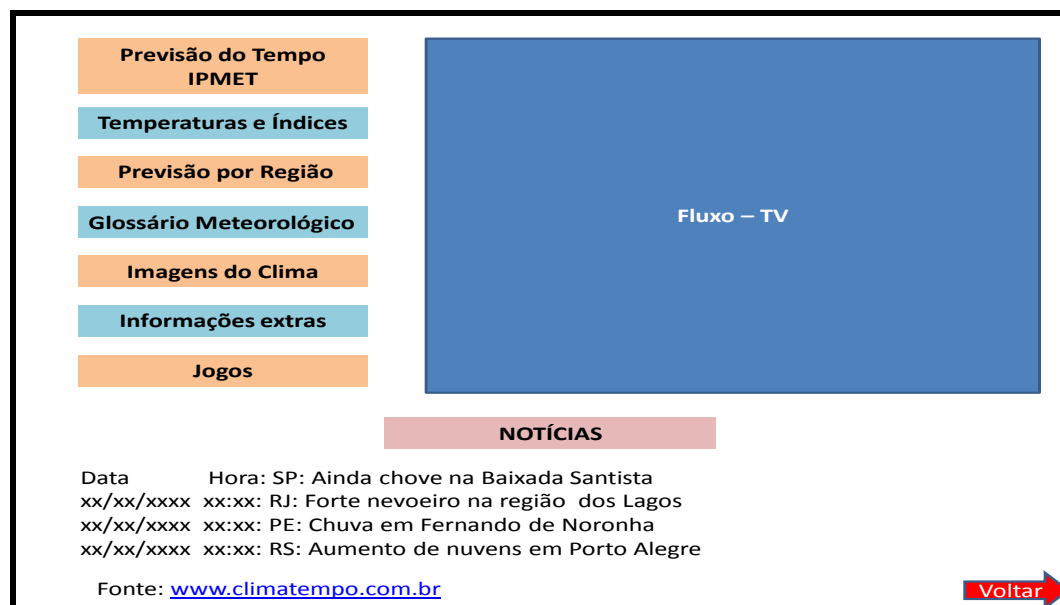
Previsão do Tempo IPMET

Temperaturas e Índices

Previsão por Região

Glossário Meteorológico

Imagens do Clima

Informações extras

Jogos

Fluxo – TV

NOTÍCIAS

Data Hora: SP: Ainda chove na Baixada Santista
xx/xx/xxxx xx:xx: RJ: Forte nevoeiro na região dos Lagos
xx/xx/xxxx xx:xx: PE: Chuva em Fernando de Noronha
xx/xx/xxxx xx:xx: RS: Aumento de nuvens em Porto Alegre

Fonte: www.climatempo.com.br

Voltar